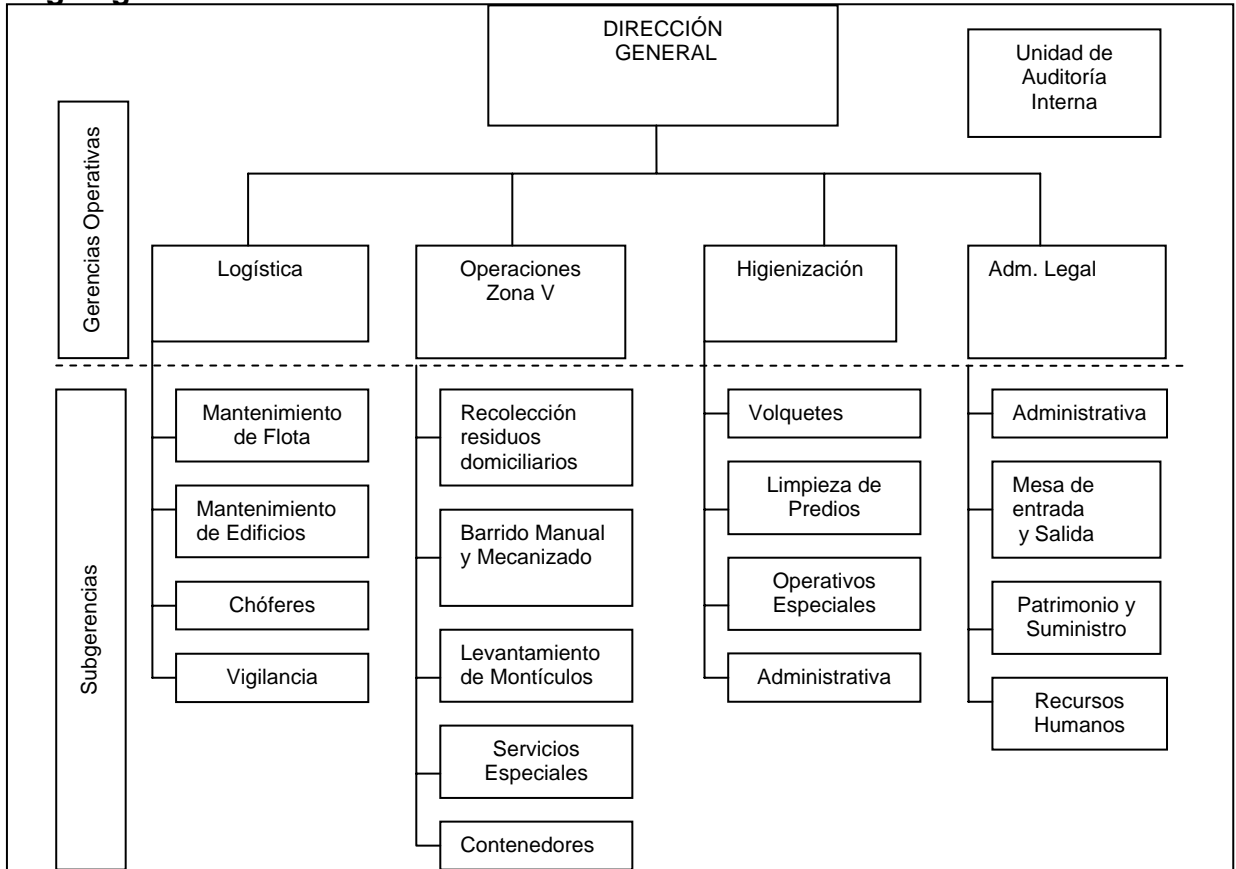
DIRECCIÓN GENERAL

Unidad de Auditoría Interna

Gerencias Operativas

Logística

Operaciones Zona V

Higienización

Adm. Legal

Subgerencias

Mantenimiento de Flota

Mantenimiento de Edificios

Chóferes

Vigilancia

Recolección residuos domiciliarios

Barrido Manual y Mecanizado

Levantamiento de Montículos

Servicios Especiales

Contenedores

Volquetes

Limpieza de Predios

Operativos Especiales

Administrativa

Administrativa

Mesa de entrada y Salida

Patrimonio y Suministro

Recursos Humanos